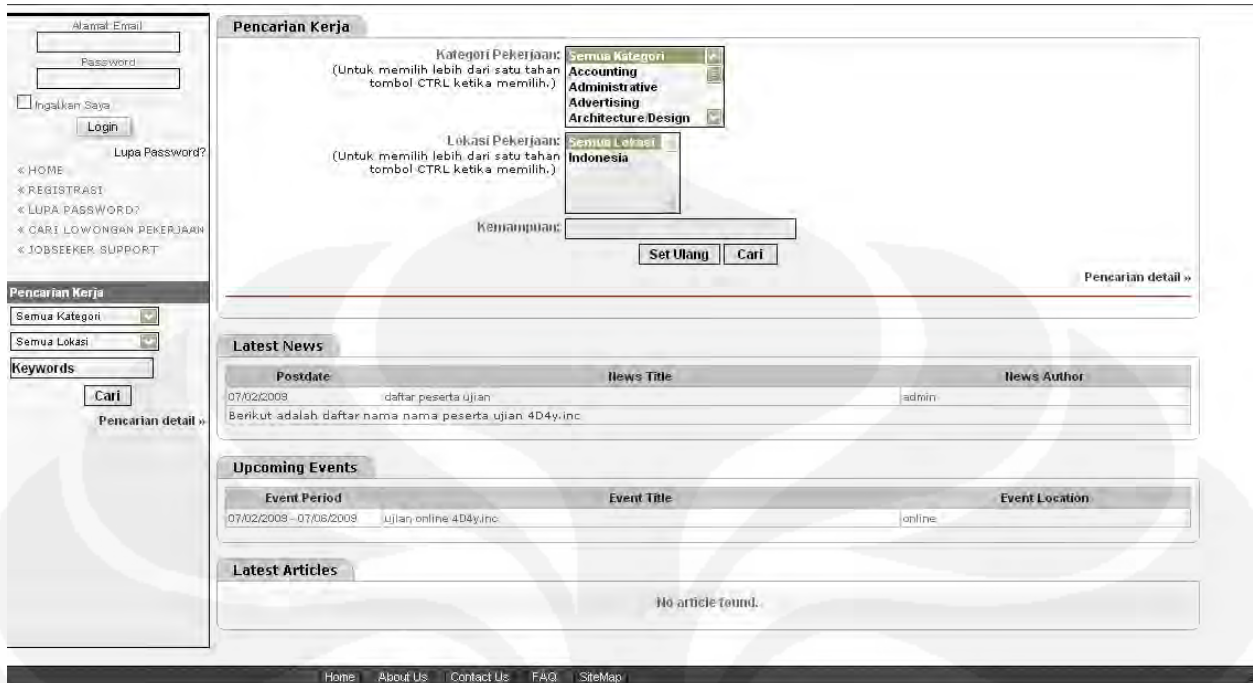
Alamat Email

Password

Ingatkan Saya

Login

Lupa Password?

« HOME
« REGISTRASI
« LUPA PASSWORD?
« CARI LOWONGAN PEKERJAAN
« JOBSEEKER SUPPORT

Pencarian Kerja

Semua Kategori

Semua Lokasi

Keywords

Cari

Pencarian detail »

Pencarian Kerja

Kategori Pekerjaan: (Untuk memilih lebih dari satu tahan tombol CTRL ketika memilih.)

Semua Kategori
Accounting
Administrative
Advertising
Architecture/Design

Lokasi Pekerjaan: (Untuk memilih lebih dari satu tahan tombol CTRL ketika memilih.)

Semua Lokasi
Indonesia

Kemampuan:

Set Ulang Cari

Pencarian detail »

Latest News

| Postdate | News Title | News Author |
|---|---|---|
| 07/02/2009 | daftar peserta ujian | admin |
| Berikut adalah daftar nama nama peserta ujian 4D4y.inc | | |

Upcoming Events

| Event Period | Event Title | Event Location |
|---|---|---|
| 07/02/2009 - 07/08/2009 | ujian online 4D4y.inc | online |

Latest Articles

No article found.

Home About Us Contact Us FAQ SiteMap